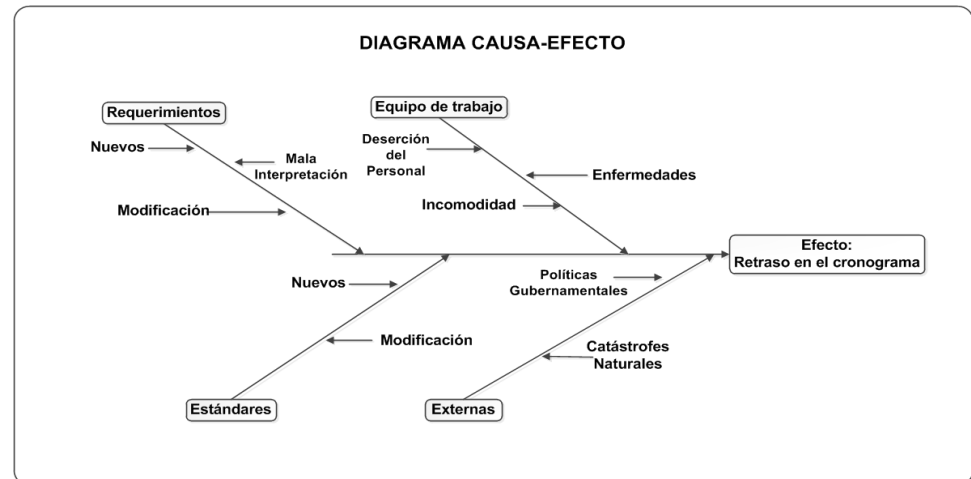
DIAGRAMA CAUSA-EFECTO

Requerimientos

Nuevos

Mala Interpretación

Modificación

Equipo de trabajo

Deserción del Personal

Enfermedades

Incomodidad

Efecto: Retraso en el cronograma

Nuevos

Políticas Gubernamentales

Modificación

Catástrofes Naturales

Estándares

Externas